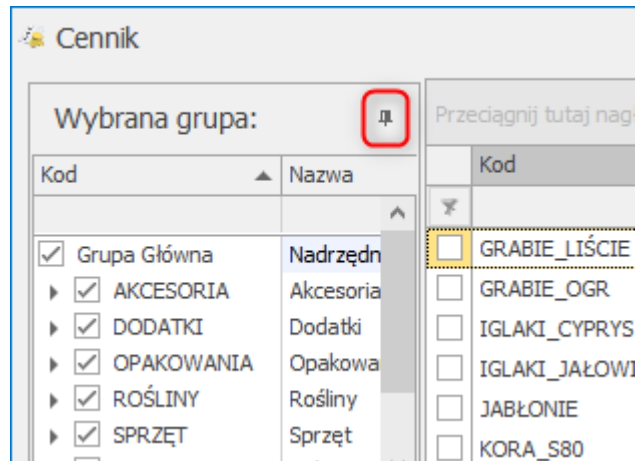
Cennik

Wybrana grupa:

| Kod | Nazwa |
|---|---|
| Grupa Główna | Nadrzędn |
| AKCESORIA | Akcesoria |
| DODATKI | Dodatki |
| OPAKOWANIA | Opakowa |
| ROŚLINY | Rośliny |
| SPRZĘT | Sprzęt |

Przeciągnij tutaj nag

| Kod |
|---|
| GRABIE_LIŚCIE |
| GRABIE_OGR |
| IGLAKI_CYPRYS |
| IGLAKI_JAŁOWI |
| JABŁONIE |
| KORA_S80 |